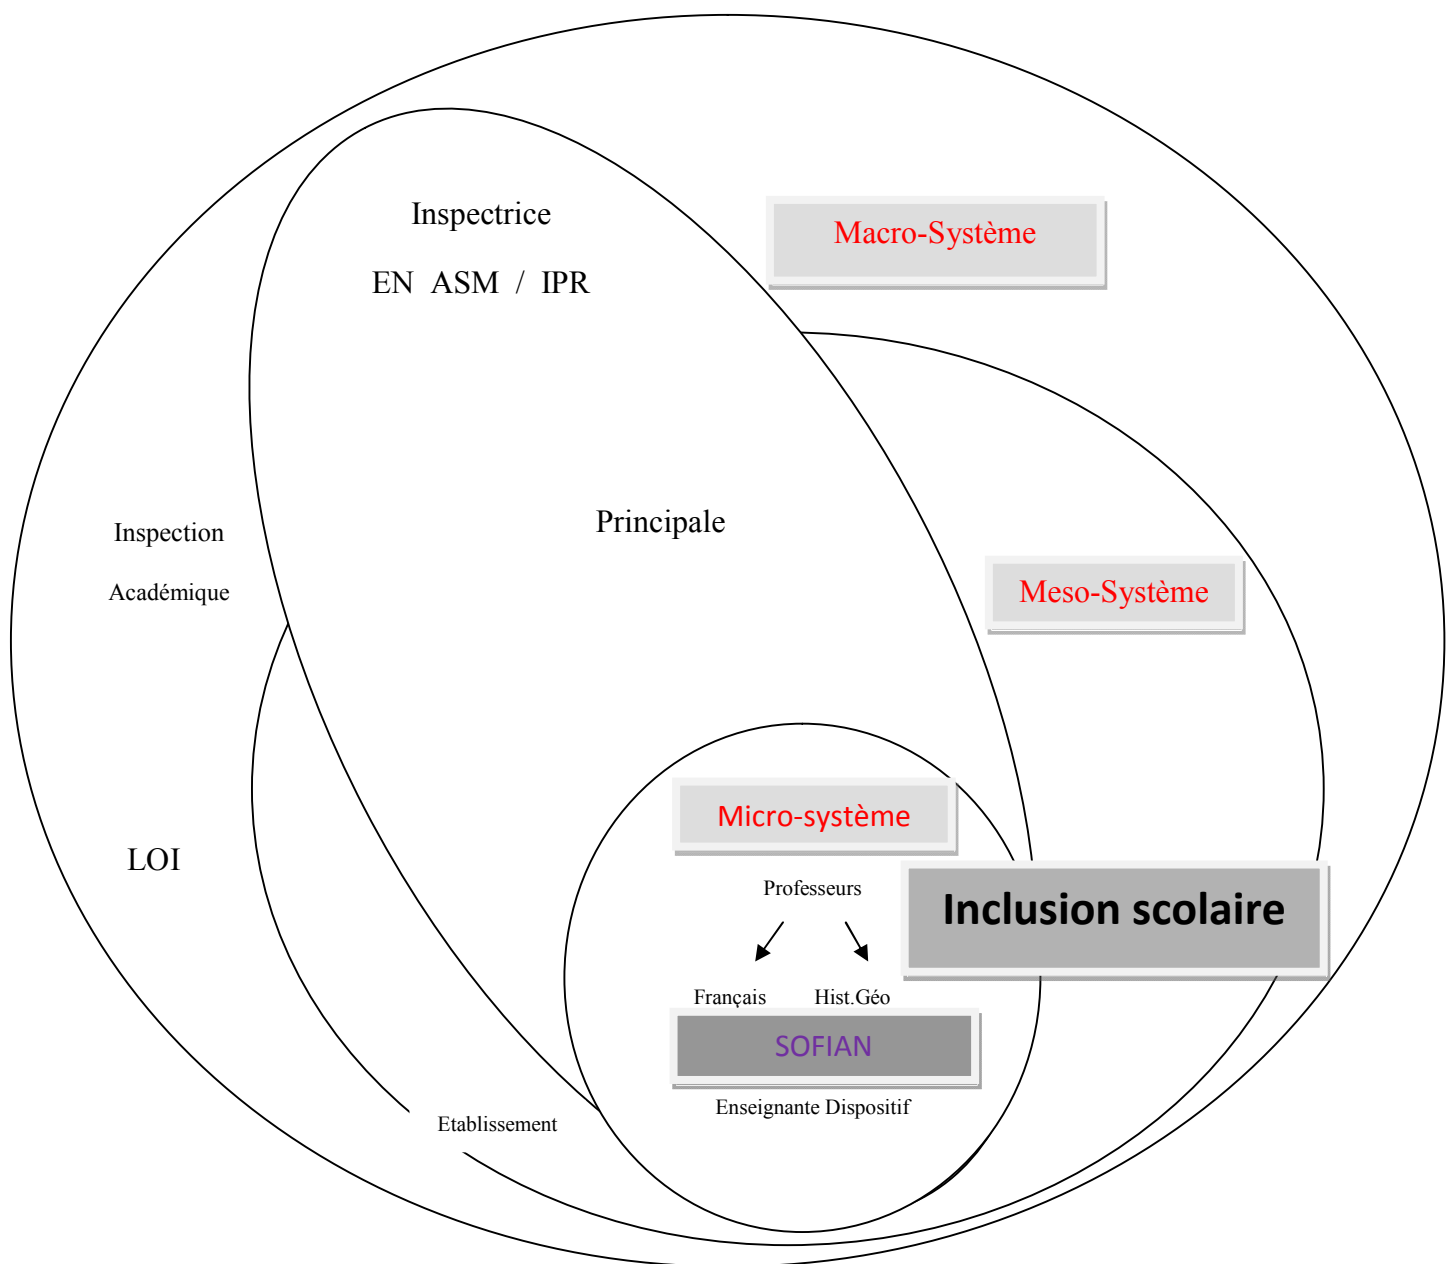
Inspectrice

EN ASM / IPR

Macro-Système

Principale

Inspection

Académique

Meso-Système

Micro-système

LOI

Professeurs

Inclusion scolaire

Français Hist.Géo

SOFIAN

Enseignante Dispositif

Etablissement